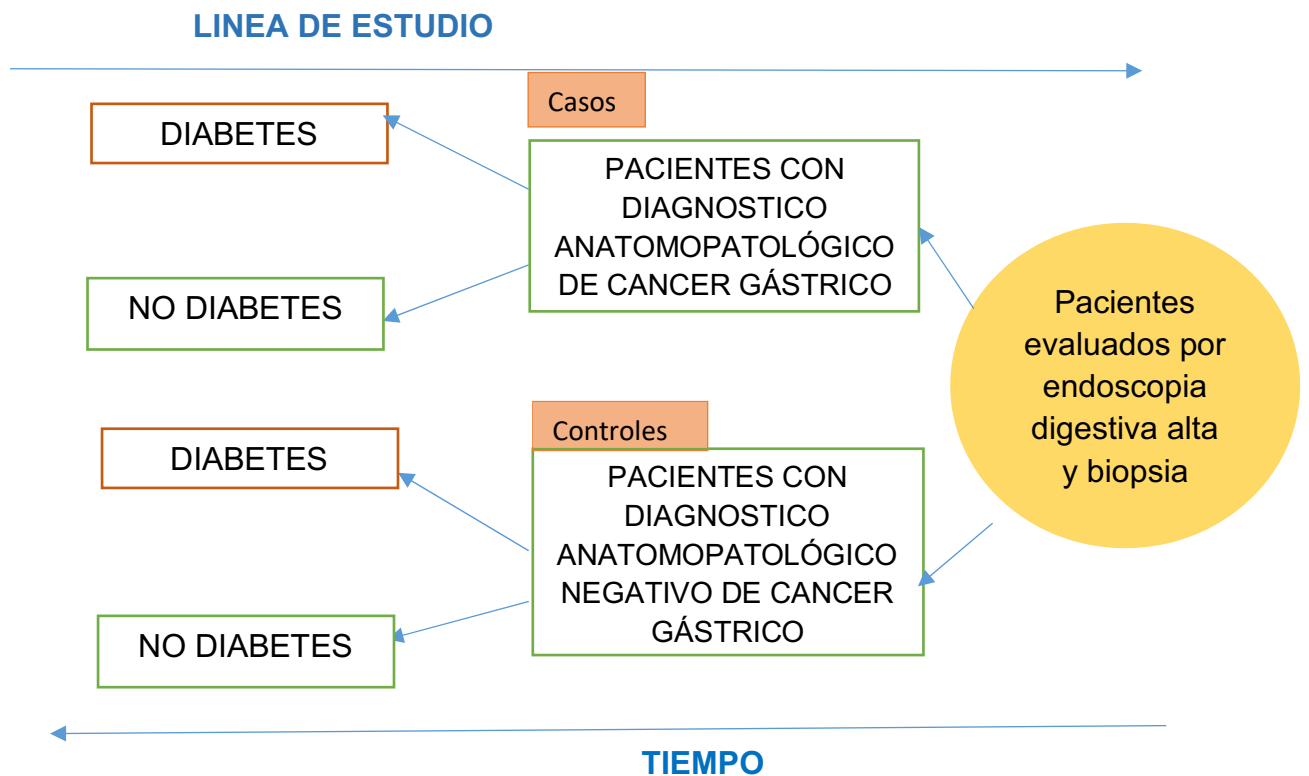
LINEA DE ESTUDIO

Casos

DIABETES

PACIENTES CON DIAGNOSTICO ANATOMOPATOLÓGICO DE CANCER GÁSTRICO

NO DIABETES

Pacientes evaluados por endoscopia digestiva alta y biopsia

Controles

DIABETES

PACIENTES CON DIAGNOSTICO ANATOMOPATOLÓGICO NEGATIVO DE CANCER GÁSTRICO

NO DIABETES

TIEMPO